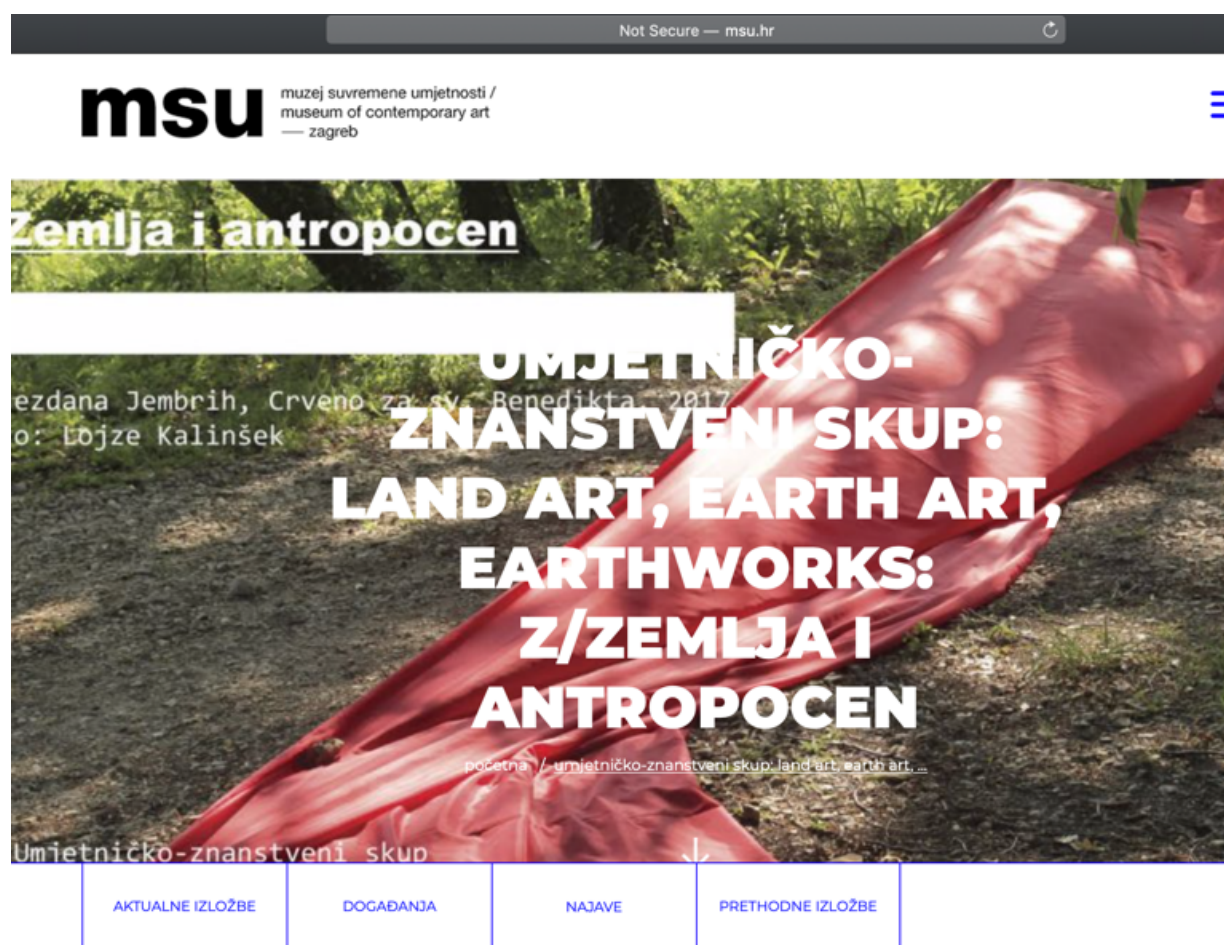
Not Secure — msu.hr

msu muzej suvremene umjetnosti / museum of contemporary art — zagreb

Zemlja i antropocen

ezdana Jembrih, Crveno za sv. Benedikta, 2017
o: Lojze Kalinšek

UMJETNIČKO-ZNANSTVENI SKUP: LAND ART, EARTH ART, EARTHWORKS: Z/ZEMLJA I ANTROPOCEN

početna / umjetničko-znanstveni skup: land art, earth art, ...

Umjetničko-znanstveni skup

AKTUALNE IZLOŽBE | DOGAĐANJA | NAJAVE | PRETHODNE IZLOŽBE